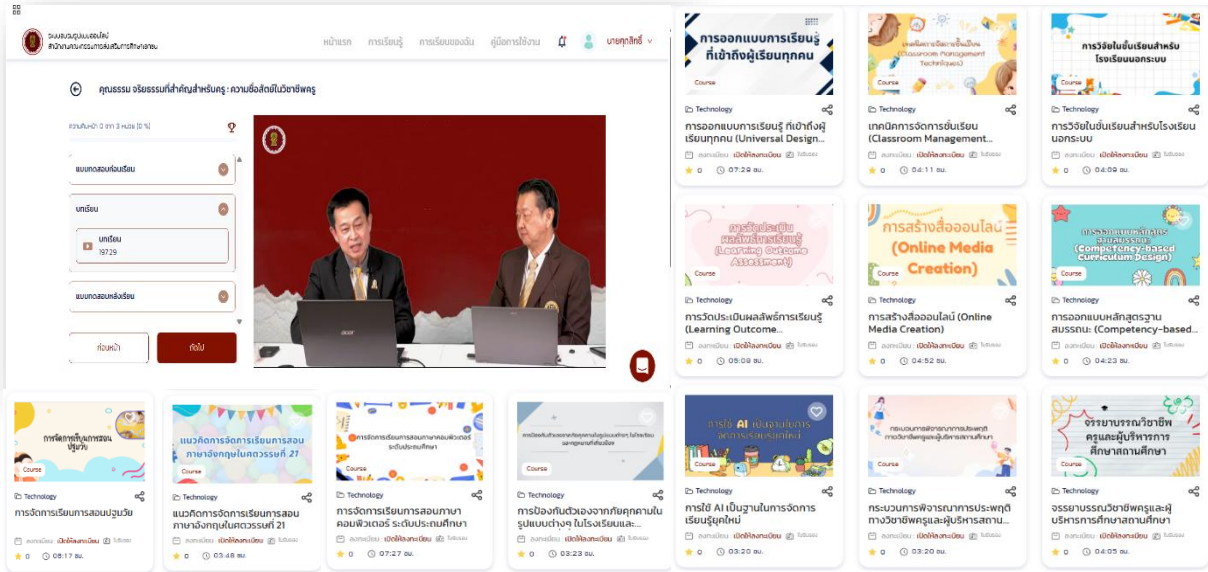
ระบบอบรมรูปแบบออนไลน์
สำนักงานคณะกรรมการส่งเสริมการศึกษาเอกชน

หน้าแรก การเรียนรู้ การเรียนของฉัน คู่มือการใช้งาน นายศุภสิทธิ์

คุณธรรม จริยธรรมที่สำคัญสำหรับครู : ความซื่อสัตย์ในวิชาชีพครู

ความคืบหน้า 0 จาก 3 หน่วย (0 %)

แบบทดสอบก่อนเรียน

บทเรียน

บทเรียน
19729

แบบทดสอบหลังเรียน

ก่อนหน้า

ถัดไป

Course
การจัดการเรียนการสอนปฐมวัย
Technology
การจัดการเรียนการสอนปฐมวัย
ลงทะเบียน เปิดให้ลงทะเบียน ไม่มีสอบ
0 08:17 ชม.

แนวคิดการจัดการเรียนการสอนภาษาอังกฤษในศตวรรษที่ 21
Course
Technology
แนวคิดการจัดการเรียนการสอนภาษาอังกฤษในศตวรรษที่ 21
ลงทะเบียน เปิดให้ลงทะเบียน ไม่มีสอบ
0 03:48 ชม.

การจัดการเรียนการสอนภาษาคอมพิวเตอร์ ระดับประถมศึกษา
Course
Technology
การจัดการเรียนการสอนภาษาคอมพิวเตอร์ ระดับประถมศึกษา
ลงทะเบียน เปิดให้ลงทะเบียน ไม่มีสอบ
0 07:27 ชม.

Course
Technology
การป้องกันตัวเองจากภัยคุกคามในรูปแบบต่างๆ ในโรงเรียนและ...
ลงทะเบียน เปิดให้ลงทะเบียน ไม่มีสอบ
0 03:23 ชม.

การออกแบบการเรียนรู้ที่เข้าถึงผู้เรียนทุกคน
Course
Technology
การออกแบบการเรียนรู้ ที่เข้าถึงผู้เรียนทุกคน (Universal Design...
ลงทะเบียน เปิดให้ลงทะเบียน ไม่มีสอบ
0 07:29 ชม.

เทคนิคการจัดการชั้นเรียน (Classroom Management Techniques)
Course
Technology
เทคนิคการจัดการชั้นเรียน (Classroom Management...
ลงทะเบียน เปิดให้ลงทะเบียน ไม่มีสอบ
0 04:11 ชม.

การวิจัยในชั้นเรียนสำหรับโรงเรียนนอกระบบ
Course
Technology
การวิจัยในชั้นเรียนสำหรับโรงเรียนนอกระบบ
ลงทะเบียน เปิดให้ลงทะเบียน ไม่มีสอบ
0 04:09 ชม.

การวัดประเมินผลลัพธ์การเรียนรู้ (Learning Outcome Assessment)
Course
Technology
การวัดประเมินผลลัพธ์การเรียนรู้ (Learning Outcome...
ลงทะเบียน เปิดให้ลงทะเบียน ไม่มีสอบ
0 05:09 ชม.

การสร้างสื่อออนไลน์ (Online Media Creation)
Course
Technology
การสร้างสื่อออนไลน์ (Online Media Creation)
ลงทะเบียน เปิดให้ลงทะเบียน ไม่มีสอบ
0 04:52 ชม.

การออกแบบหลักสูตรฐานสมรรถนะ (Competency-based Curriculum Design)
Course
Technology
การออกแบบหลักสูตรฐานสมรรถนะ (Competency-based...
ลงทะเบียน เปิดให้ลงทะเบียน ไม่มีสอบ
0 04:23 ชม.

การใช้ AI เป็นฐานในการจัดการเรียนรู้ยุคใหม่
Course
Technology
การใช้ AI เป็นฐานในการจัดการเรียนรู้ยุคใหม่
ลงทะเบียน เปิดให้ลงทะเบียน ไม่มีสอบ
0 03:20 ชม.

กระบวนการพิจารณาการประพฤติทางวิชาชีพครูและผู้บริหารสถานศึกษา
Course
Technology
กระบวนการพิจารณาการประพฤติทางวิชาชีพครูและผู้บริหารสถาน...
ลงทะเบียน เปิดให้ลงทะเบียน ไม่มีสอบ
0 03:20 ชม.

จรรยาบรรณวิชาชีพครูและผู้บริหารการศึกษาสถานศึกษา
Course
Technology
จรรยาบรรณวิชาชีพครูและผู้บริหารการศึกษาสถานศึกษา
ลงทะเบียน เปิดให้ลงทะเบียน ไม่มีสอบ
0 04:05 ชม.